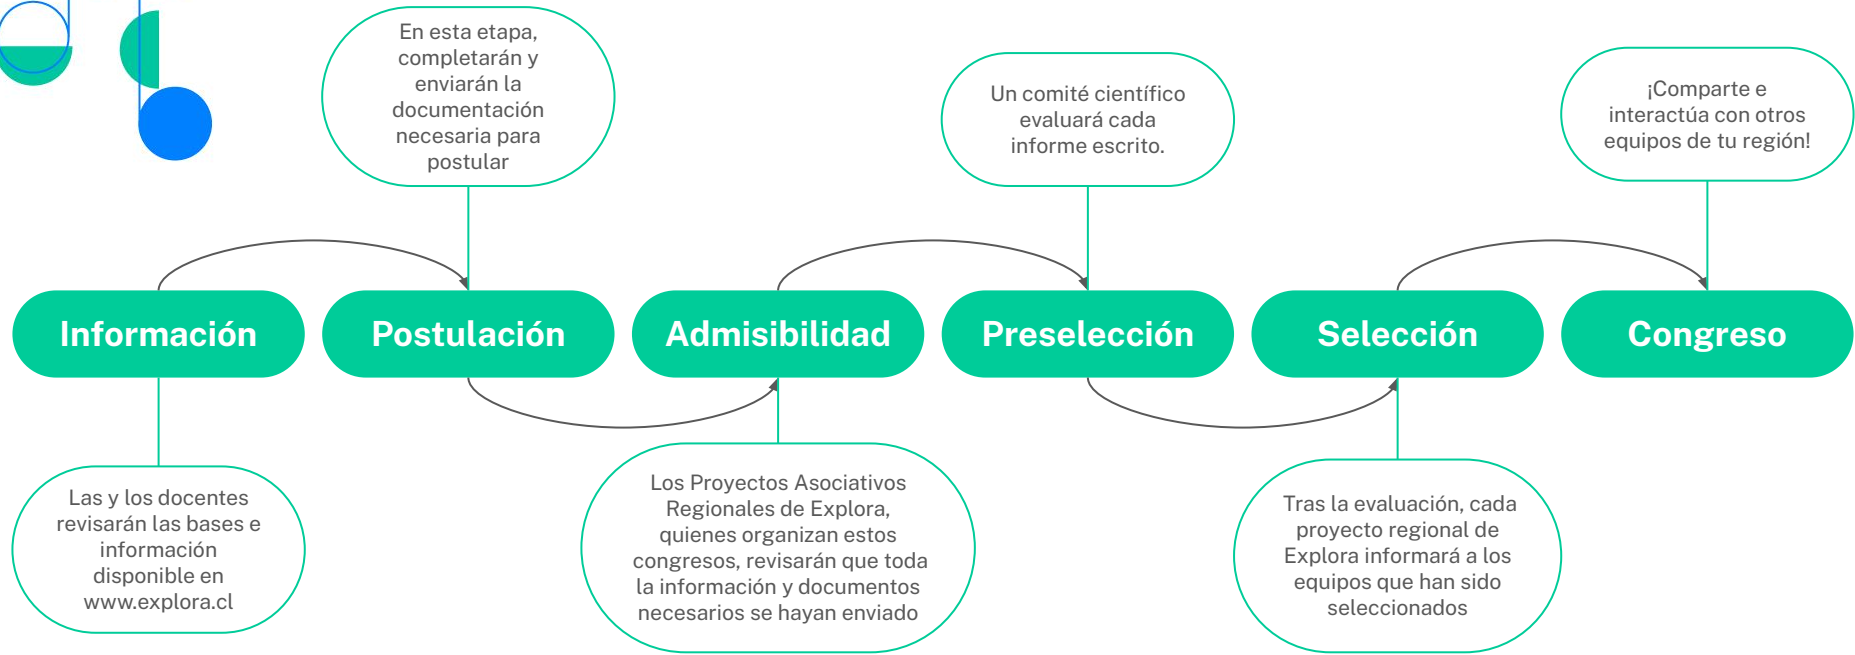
En esta etapa, completarán y enviarán la documentación necesaria para postular

Un comité científico evaluará cada informe escrito.

¡Comparte e interactúa con otros equipos de tu región!

Información

Postulación

Admisibilidad

Preselección

Selección

Congreso

Las y los docentes revisarán las bases e información disponible en www.explora.cl

Los Proyectos Asociativos Regionales de Explora, quienes organizan estos congresos, revisarán que toda la información y documentos necesarios se hayan enviado

Tras la evaluación, cada proyecto regional de Explora informará a los equipos que han sido seleccionados